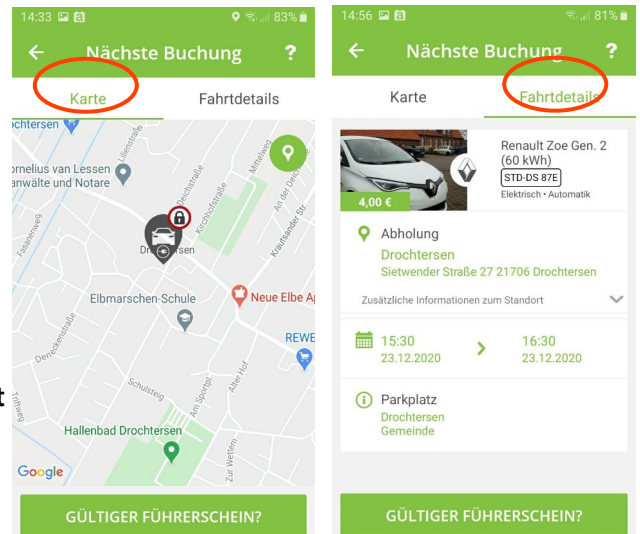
14:33 83%

Nächste Buchung ?

Karte Fahrtdetails

chtersen
rnelius van Lessen
nwälte und Notare
Drochtersen
Elbmarschen-Schule
Neue Elbe A
REWE
Hallenbad Drochtersen
Google
Fasanenweg
Lilienstraße
Kirchhofstraße
Mittelweg
An der Deich
Kraulsander St
Deneckenstraße
Schulsteig
Am Sportpl
Alter Hof
Zur Wetter
Triftweg

GÜLTIGER FÜHRERSCHEIN?

14:56 81%

Nächste Buchung ?

Karte Fahrtdetails

4,00 €
Renault Zoe Gen. 2 (60 kWh)
STD-DS 87E
Elektrisch • Automatik

Abholung
Drochtersen
Sietwender Straße 27 21706 Drochtersen
Zusätzliche Informationen zum Standort

15:30
23.12.2020
16:30
23.12.2020

Parkplatz
Drochtersen
Gemeinde

GÜLTIGER FÜHRERSCHEIN?